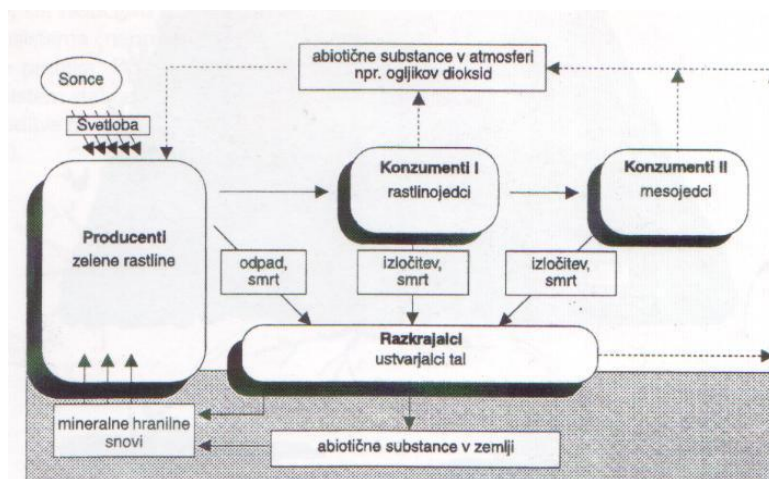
abiotične substance v atmosferi
npr. ogljikov dioksid

Sonce

Svetloba

Konzumenti I
rastlinojedci

Konzumenti II
mesojedci

Producenti
zelene rastline

odpad,
smrt

izločitev,
smrt

izločitev,
smrt

Razkrajalci
ustvarjalci tal

mineralne hranilne
snovi

abiotične substance v zemlji